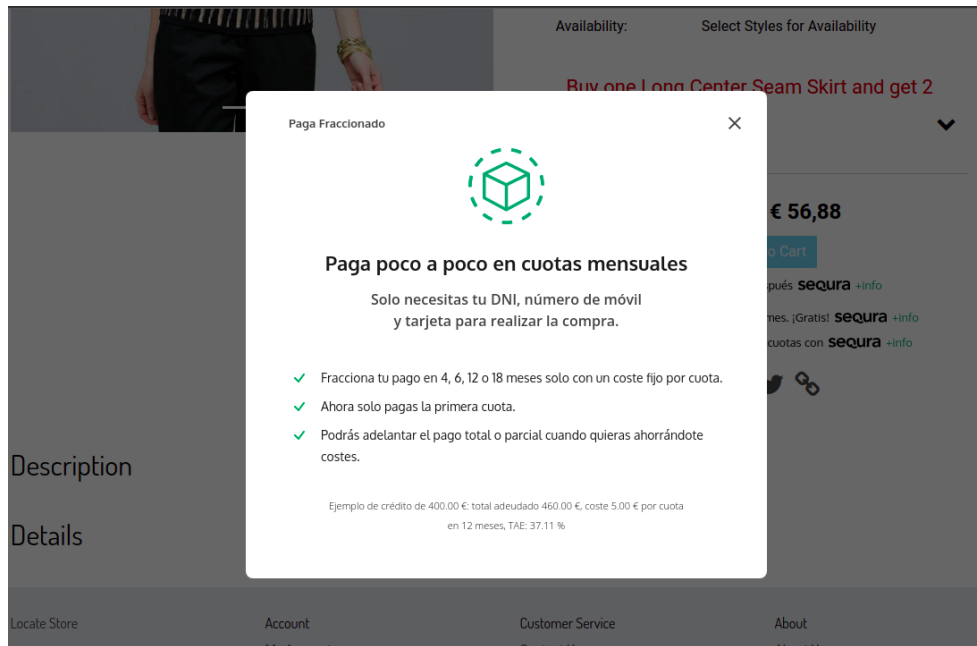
Availability: Select Styles for Availability

Buy one Long Center Seam Skirt and get 2

€ 56,88

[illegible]o Cart

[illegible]pués sequra +info

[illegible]mes. ¡Gratis! sequra +info

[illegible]cuotas con sequra +info

Paga Fraccionado

×

Paga poco a poco en cuotas mensuales

Solo necesitas tu DNI, número de móvil y tarjeta para realizar la compra.

✓ Fracciona tu pago en 4, 6, 12 o 18 meses solo con un coste fijo por cuota.

✓ Ahora solo pagas la primera cuota.

✓ Podrás adelantar el pago total o parcial cuando quieras ahorrándote costes.

Ejemplo de crédito de 400.00 €: total adeudado 460.00 €, coste 5.00 € por cuota en 12 meses, TAE: 37.11 %

Description

Details

Locate Store

Account

Customer Service

About